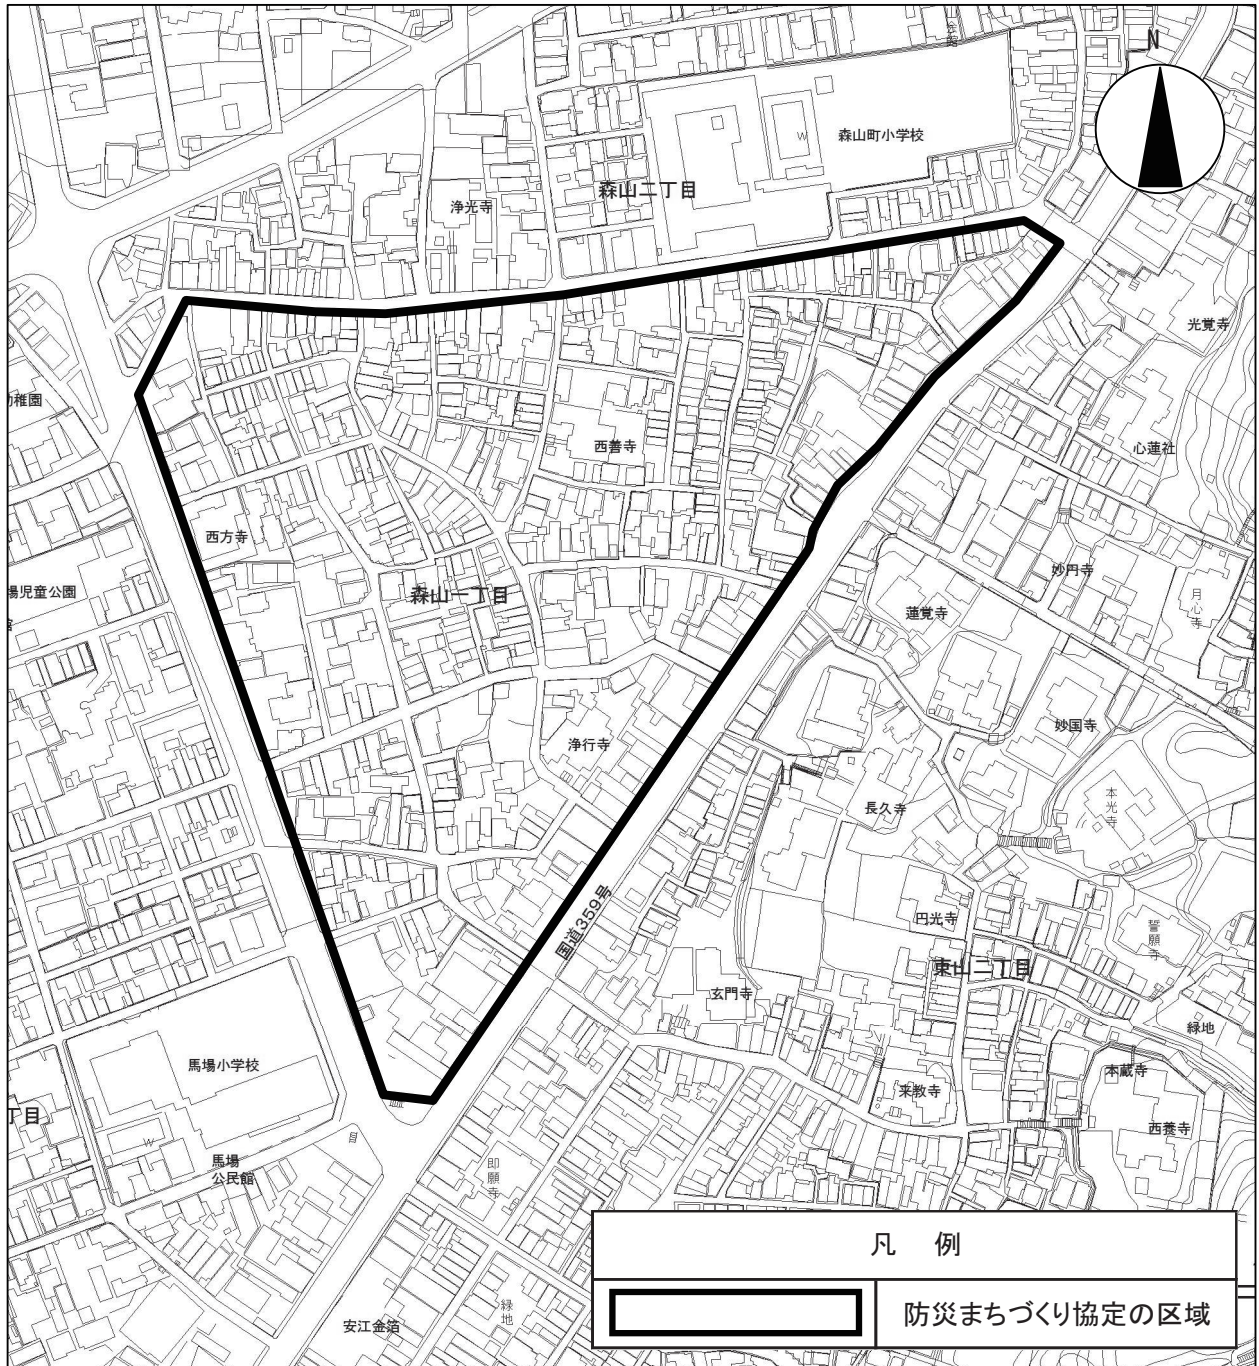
N

森山町小学校

森山二丁目

浄光寺

光覚寺

幼稚園

西善寺

心蓮社

西方寺

妙円寺

場児童公園

森山一丁目

蓮覚寺

月心寺

妙国寺

浄行寺

本光寺

長久寺

国道359号

円光寺

誓願寺

東山二丁目

玄門寺

緑地

馬場小学校

本蔵寺

丁目

来教寺

西養寺

馬場公民館

即願寺

凡　例

防災まちづくり協定の区域

安江金箔

緑地